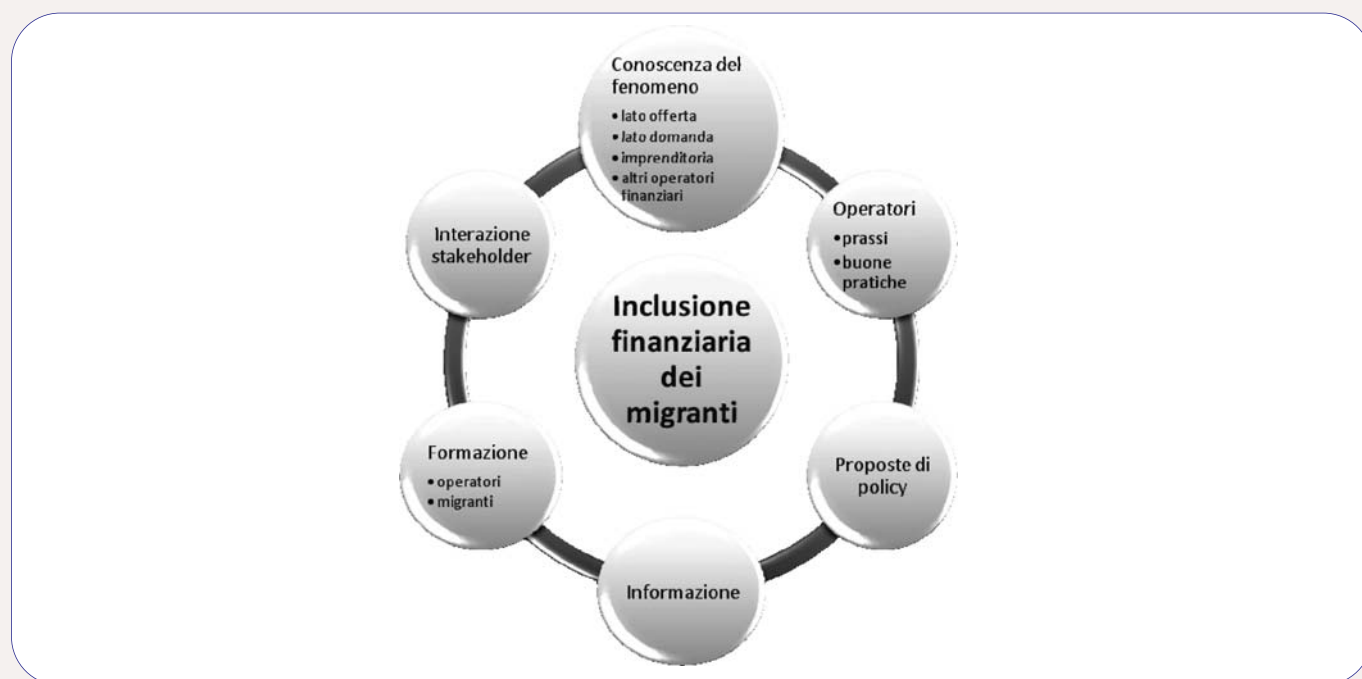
Conoscenza del fenomeno
• lato offerta
• lato domanda
• imprenditoria
• altri operatori finanziari

Operatori
• prassi
• buone pratiche

Proposte di policy

Informazione

Formazione
• operatori
• migranti

Interazione stakeholder

Inclusione finanziaria dei migranti